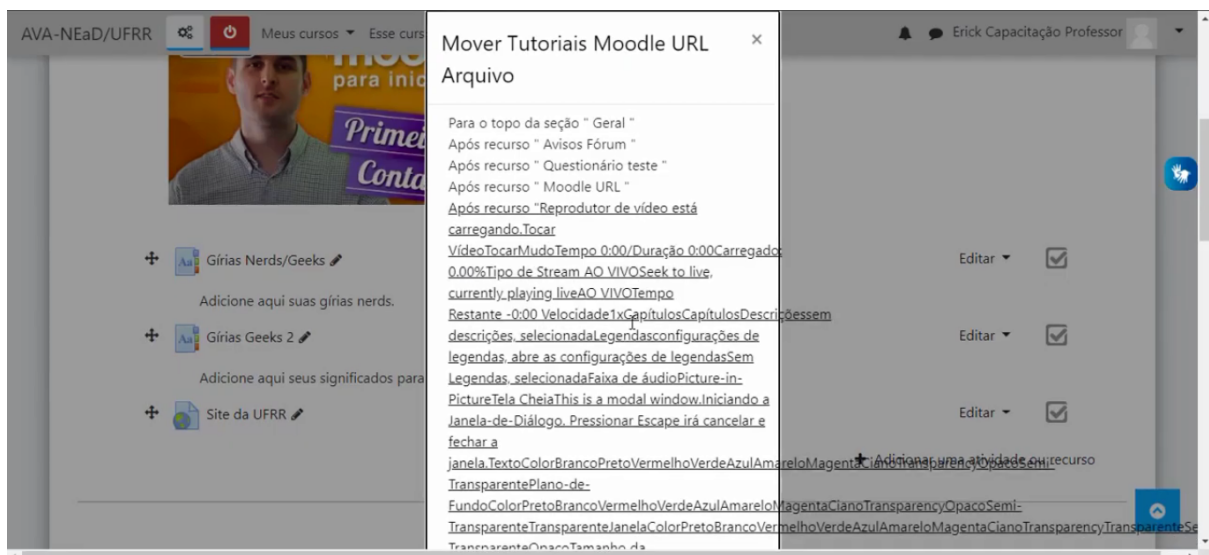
AVA-NEaD/UFRR Meus cursos ▾ Esse curs

Erick Capacitação Professor

para inic

Primei

Conta

Gírias Nerds/Geeks

Adicione aqui suas gírias nerds.

Gírias Geeks 2

Adicione aqui seus significados para

Site da UFRR

Editar ▾

Editar ▾

Editar ▾

Adicionar uma atividade ou recurso

Mover Tutoriais Moodle URL Arquivo ×

Para o topo da seção " Geral "
Após recurso " Avisos Fórum "
Após recurso " Questionário teste "
Após recurso " Moodle URL "
Após recurso "Reprodutor de vídeo está carregando.Tocar VídeoTocarMudoTempo 0:00/Duração 0:00Carregado 0.00%Tipo de Stream AO VIVOSeek to live, currently playing liveAO VIVOTempo Restante -0:00 Velocidade1xCapítulosCapítulosDescriçõessem descrições, selecionadaLegendasconfigurações de legendas, abre as configurações de legendasSem Legendas, selecionadaFaixa de áudioPicture-in-PictureTela CheiaThis is a modal window.Iniciando a Janela-de-Diálogo. Pressionar Escape irá cancelar e fechar a janela.TextoColorBrancoPretoVermelhoVerdeAzulAmareloMagentaCianoTransparencyOpacoSemi-TransparentePlano-de-FundoColorPretoBrancoVermelhoVerdeAzulAmareloMagentaCianoTransparencyOpacoSemi-TransparenteTransparenteJanelaColorPretoBrancoVermelhoVerdeAzulAmareloMagentaCianoTransparencyTransparenteSe
TransparenteOpacoTamanho da